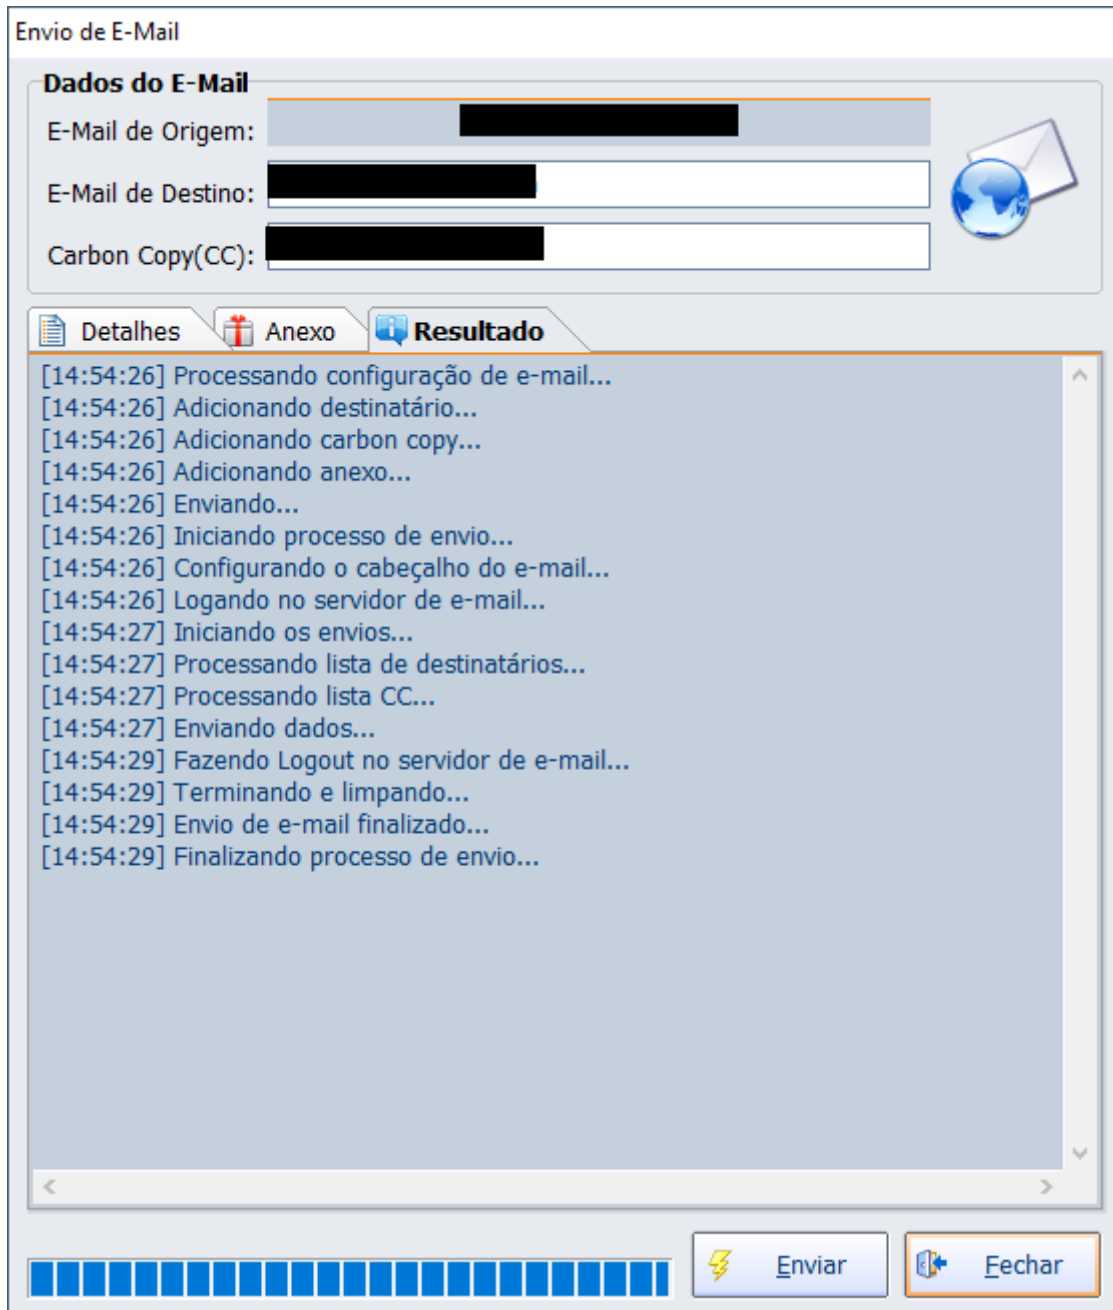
Envio de E-Mail

Dados do E-Mail

E-Mail de Origem: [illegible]

E-Mail de Destino: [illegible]

Carbon Copy(CC): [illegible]

Detalhes Anexo Resultado

[14:54:26] Processando configuração de e-mail...
[14:54:26] Adicionando destinatário...
[14:54:26] Adicionando carbon copy...
[14:54:26] Adicionando anexo...
[14:54:26] Enviando...
[14:54:26] Iniciando processo de envio...
[14:54:26] Configurando o cabeçalho do e-mail...
[14:54:26] Logando no servidor de e-mail...
[14:54:27] Iniciando os envios...
[14:54:27] Processando lista de destinatários...
[14:54:27] Processando lista CC...
[14:54:27] Enviando dados...
[14:54:29] Fazendo Logout no servidor de e-mail...
[14:54:29] Terminando e limpando...
[14:54:29] Envio de e-mail finalizado...
[14:54:29] Finalizando processo de envio...

Enviar

Fechar